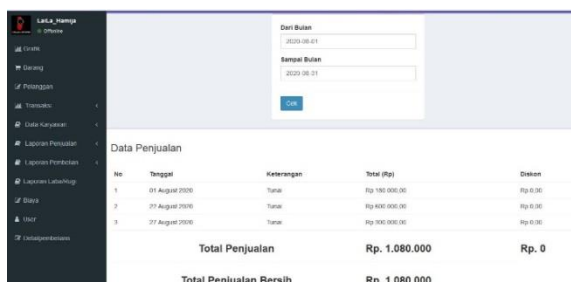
LaiLa_Hamja
● Offline

Grafik
Barang
Pelanggan
Transaksi
Data Karyawan
Laporan Penjualan
Laporan Pembelian
Laporan Laba/Rugi
Biaya
User
Detailpembelian

Dari Bulan
2020-08-01
Sampai Bulan
2020-08-01
Cek

Data Penjualan

| No | Tanggal | Keterangan | Total (Rp) | Diskon |
|---|---|---|---|---|
| 1 | 01 August 2020 | Tunai | Rp.180.000,00 | Rp.0,00 |
| 2 | 27 August 2020 | Tunai | Rp.600.000,00 | Rp.0,00 |
| 3 | 27 August 2020 | Tunai | Rp.300.000,00 | Rp.0,00 |

Total Penjualan Rp. 1.080.000 Rp. 0

Total Penjualan Bersih Rp. 1.080.000